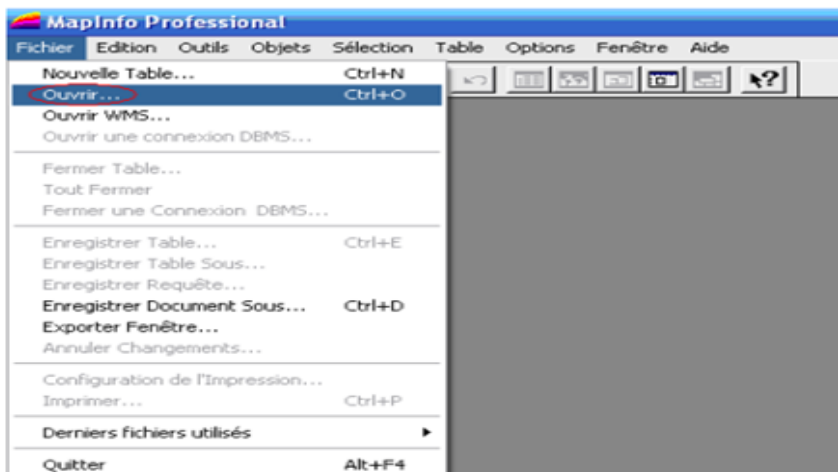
MapInfo Professional

Fichier Edition Outils Objets Sélection Table Options Fenêtre Aide

Nouvelle Table... Ctrl+N
Ouvrir... Ctrl+O
Ouvrir WMS...
Ouvrir une connexion DBMS...

Fermer Table...
Tout Fermer
Fermer une Connexion DBMS...

Enregistrer Table... Ctrl+E
Enregistrer Table Sous...
Enregistrer Requête...
Enregistrer Document Sous... Ctrl+D
Exporter Fenêtre...
Annuler Changements...

Configuration de l'Impression...
Imprimer... Ctrl+P

Derniers fichiers utilisés

Quitter Alt+F4